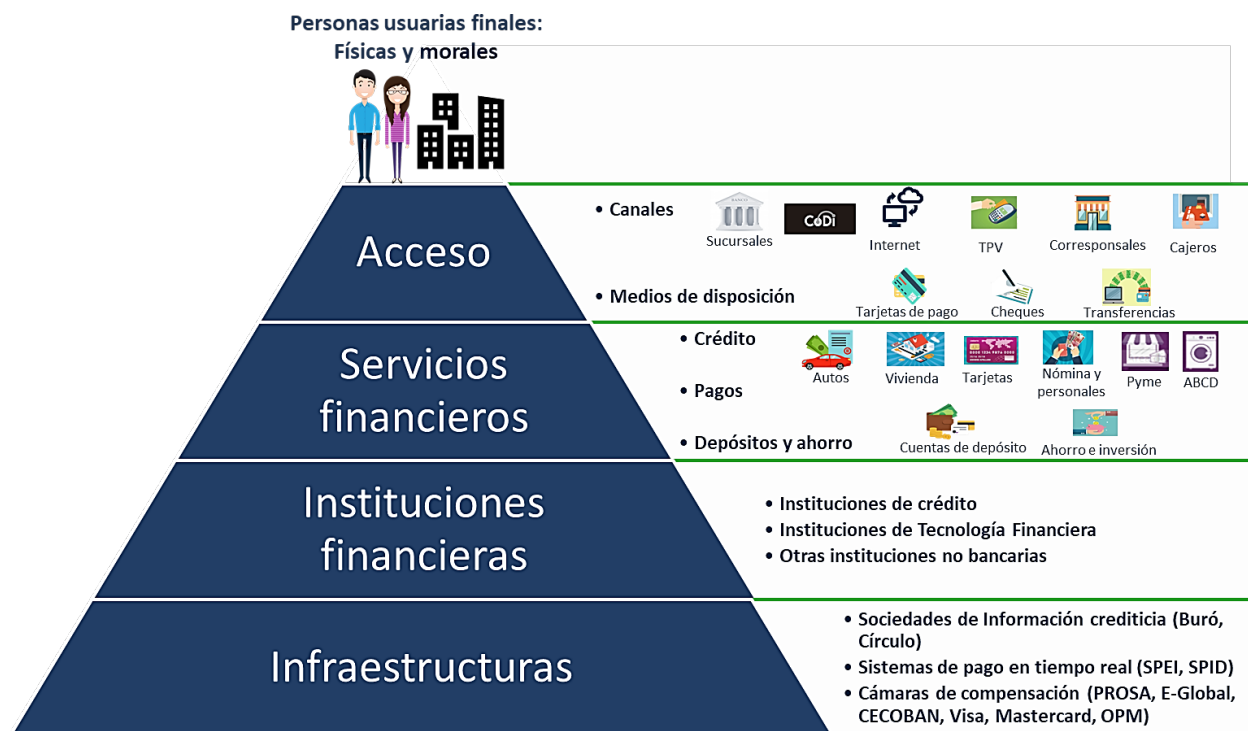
Personas usuarias finales:
Físicas y morales

Acceso

• Canales

Sucursales CoDi Internet TPV Corresponsales Cajeros

• Medios de disposición

Tarjetas de pago Cheques Transferencias

Servicios financieros

• Crédito

Autos Vivienda Tarjetas Nómina y personales Pyme ABCD

• Pagos

• Depósitos y ahorro

Cuentas de depósito Ahorro e inversión

Instituciones financieras

• Instituciones de crédito
• Instituciones de Tecnología Financiera
• Otras instituciones no bancarias

Infraestructuras

• Sociedades de Información crediticia (Buró, Círculo)
• Sistemas de pago en tiempo real (SPEI, SPID)
• Cámaras de compensación (PROSA, E-Global, CECOBAN, Visa, Mastercard, OPM)